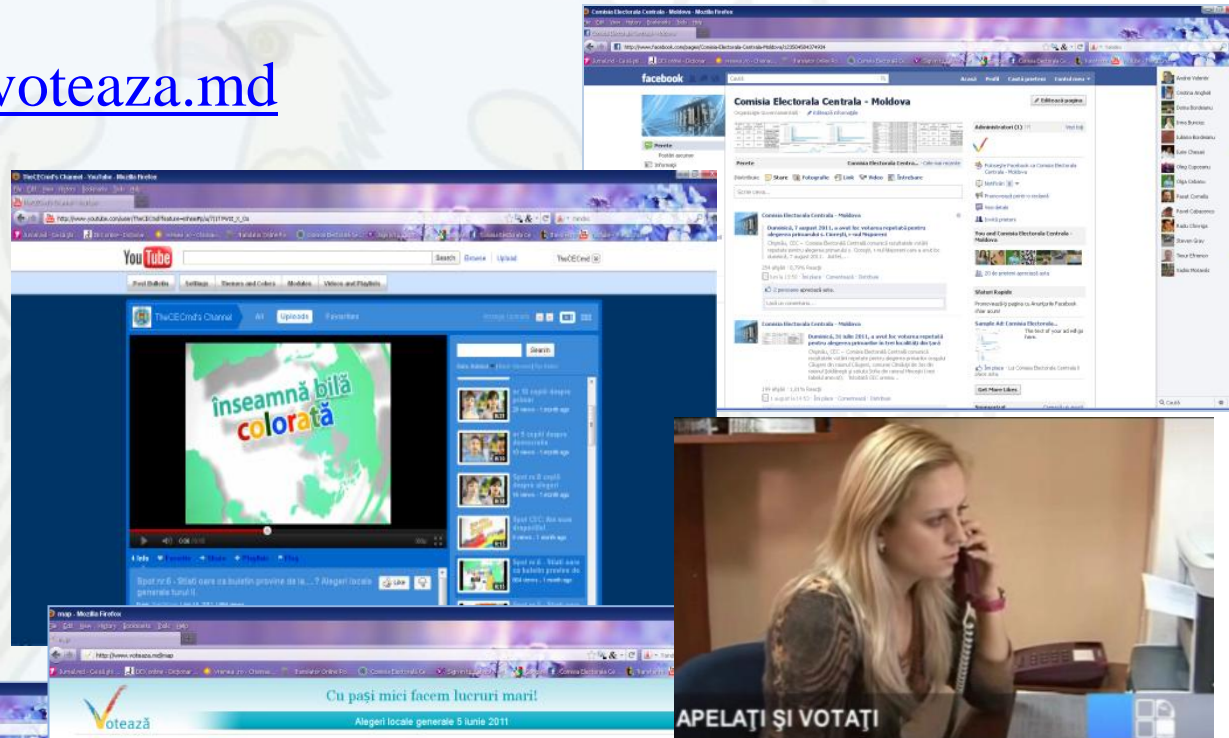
voteaza.md

Comisia Electorala Centrala - Moldova - Mozilla Firefox

facebook

Comisia Electorala Centrala - Moldova

TheCECmd's Channel - YouTube - Mozilla Firefox

YouTube

Search

TheCECmd's Channel

Uploads

Favorites

înseamnă bilă colorată

Search

Spot nr.6 - Știați care ca buletin provine de la...? Alegeri locale generale turul II

map - Mozilla Firefox

Cu paşi mici facem lucruri mari!

Votează

Alegeri locale generale 5 iunie 2011

APELAŢI ŞI VOTAŢI